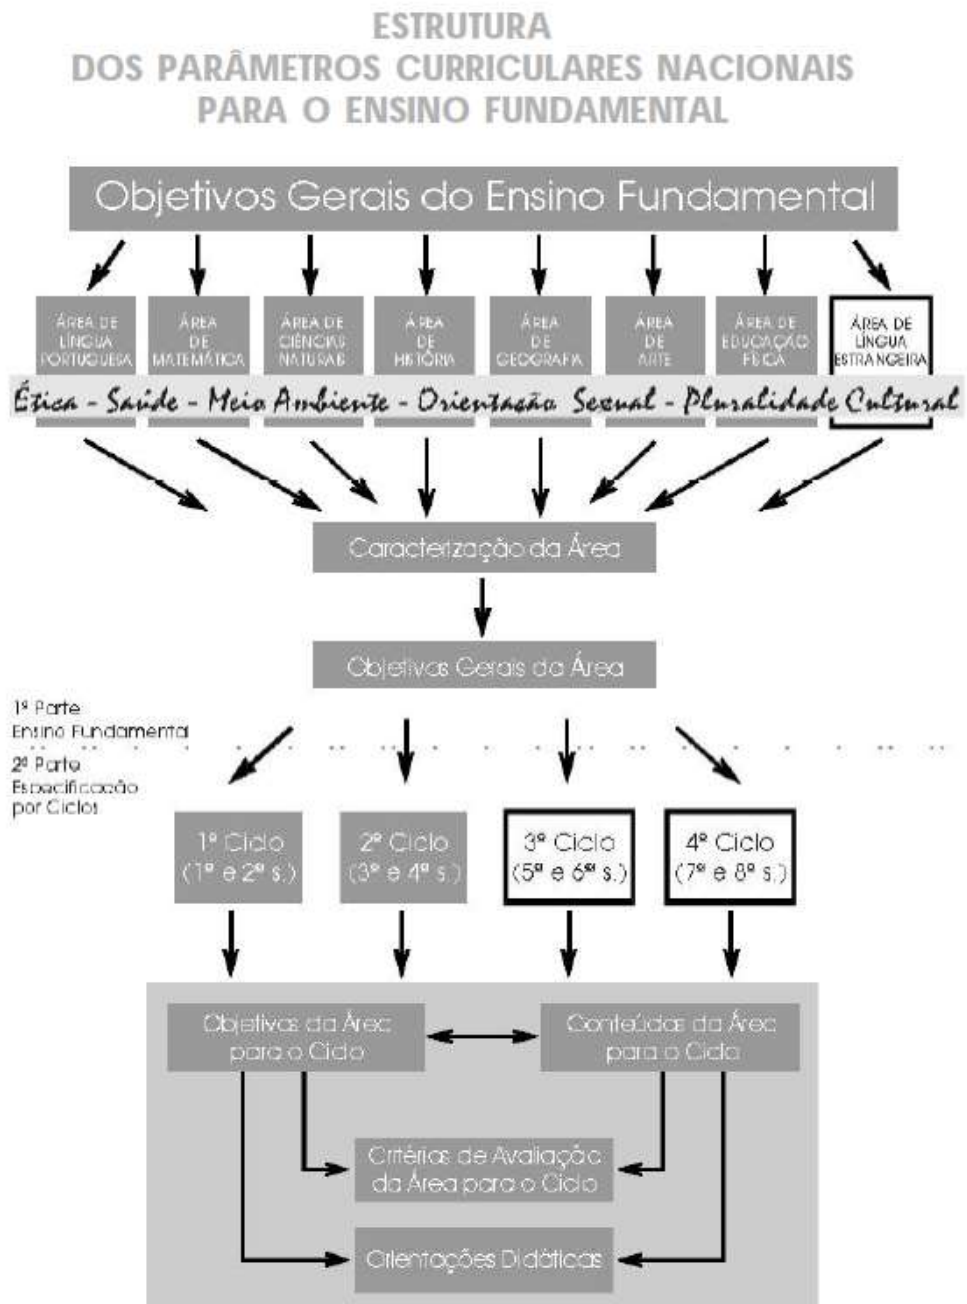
ESTRUTURA
DOS PARÂMETROS CURRICULARES NACIONAIS
PARA O ENSINO FUNDAMENTAL

Objetivos Gerais do Ensino Fundamental

ÁREA DE LÍNGUA PORTUGUESA

ÁREA DE MATEMÁTICA

ÁREA DE CIÊNCIAS NATURAIS

ÁREA DE HISTÓRIA

ÁREA DE GEOGRAFIA

ÁREA DE ARTE

ÁREA DE EDUCAÇÃO FÍSICA

ÁREA DE LÍNGUA ESTRANGEIRA

Ética - Saúde - Meio Ambiente - Orientação Sexual - Pluralidade Cultural

Caracterização da Área

Objetivos Gerais da Área

1ª Parte
Ensino Fundamental

2ª Parte
Especificação por Ciclos

1º Ciclo (1ª e 2ª s.)

2º Ciclo (3ª e 4ª s.)

3º Ciclo (5ª e 6ª s.)

4º Ciclo (7ª e 8ª s.)

Objetivos da Área para o Ciclo

Conteúdos da Área para o Ciclo

Critérios de Avaliação da Área para o Ciclo

Orientações Didáticas